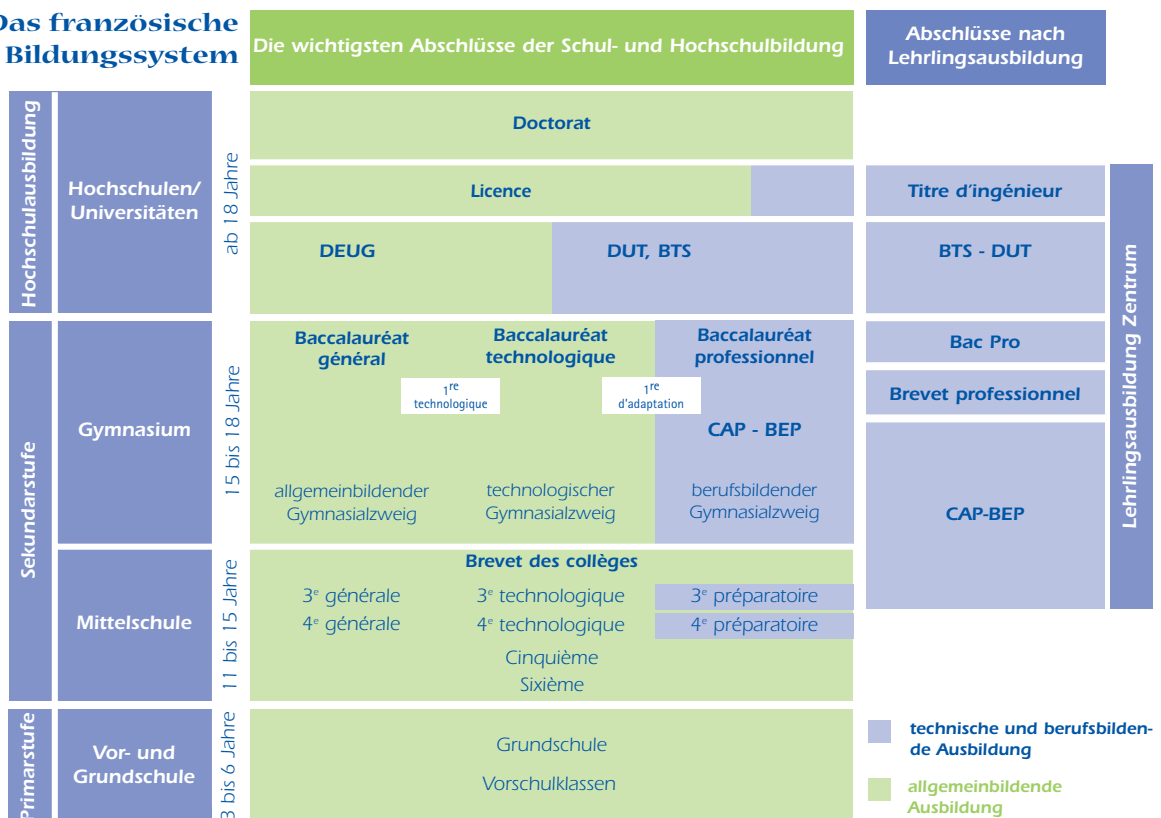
Das französische Bildungssystem

Die wichtigsten Abschlüsse der Schul- und Hochschulbildung

Abschlüsse nach Lehrlingsausbildung

Hochschulausbildung

Hochschulen/ Universitäten

ab 18 Jahre

Doctorat

Licence

Titre d'ingénieur

DEUG

DUT, BTS

BTS - DUT

Lehrlingsausbildung Zentrum

Sekundarstufe

Gymnasium

15 bis 18 Jahre

Baccalauréat général

Baccalauréat technologique

Baccalauréat professionnel

Bac Pro

$1^{re}$ technologique

$1^{re}$ d'adaptation

Brevet professionnel

CAP - BEP

allgemeinbildender Gymnasialzweig

technologischer Gymnasialzweig

berufsbildender Gymnasialzweig

CAP-BEP

Mittelschule

11 bis 15 Jahre

Brevet des collèges

$3^e$ générale

$3^e$ technologique

$3^e$ préparatoire

$4^e$ générale

$4^e$ technologique

$4^e$ préparatoire

Cinquième

Sixième

Primarstufe

Vor- und Grundschule

3 bis 6 Jahre

Grundschule

Vorschulklassen

technische und berufsbildende Ausbildung

allgemeinbildende Ausbildung